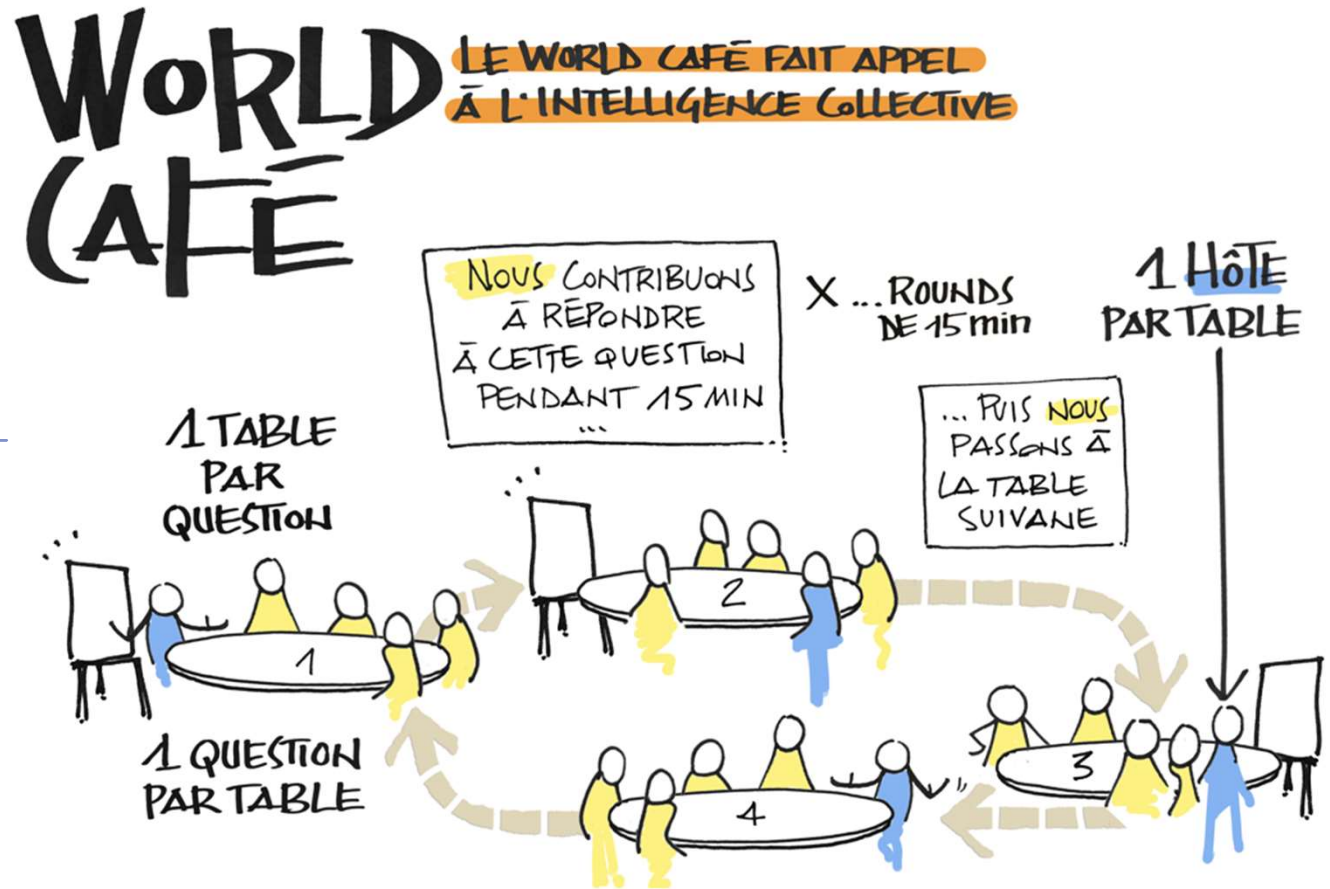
WORLD CAFÉ

LE WORLD CAFÉ FAIT APPEL À L'INTELLIGENCE COLLECTIVE

NOUS CONTRIBUONS À RÉPONDRE À CETTE QUESTION PENDANT 15 MIN ...

X ... ROUNDS DE 15 min

1 HÔTE PAR TABLE

1 TABLE PAR QUESTION

... PUIS NOUS PASSONS À LA TABLE SUIVANE

1

2

3

4

1 QUESTION PAR TABLE